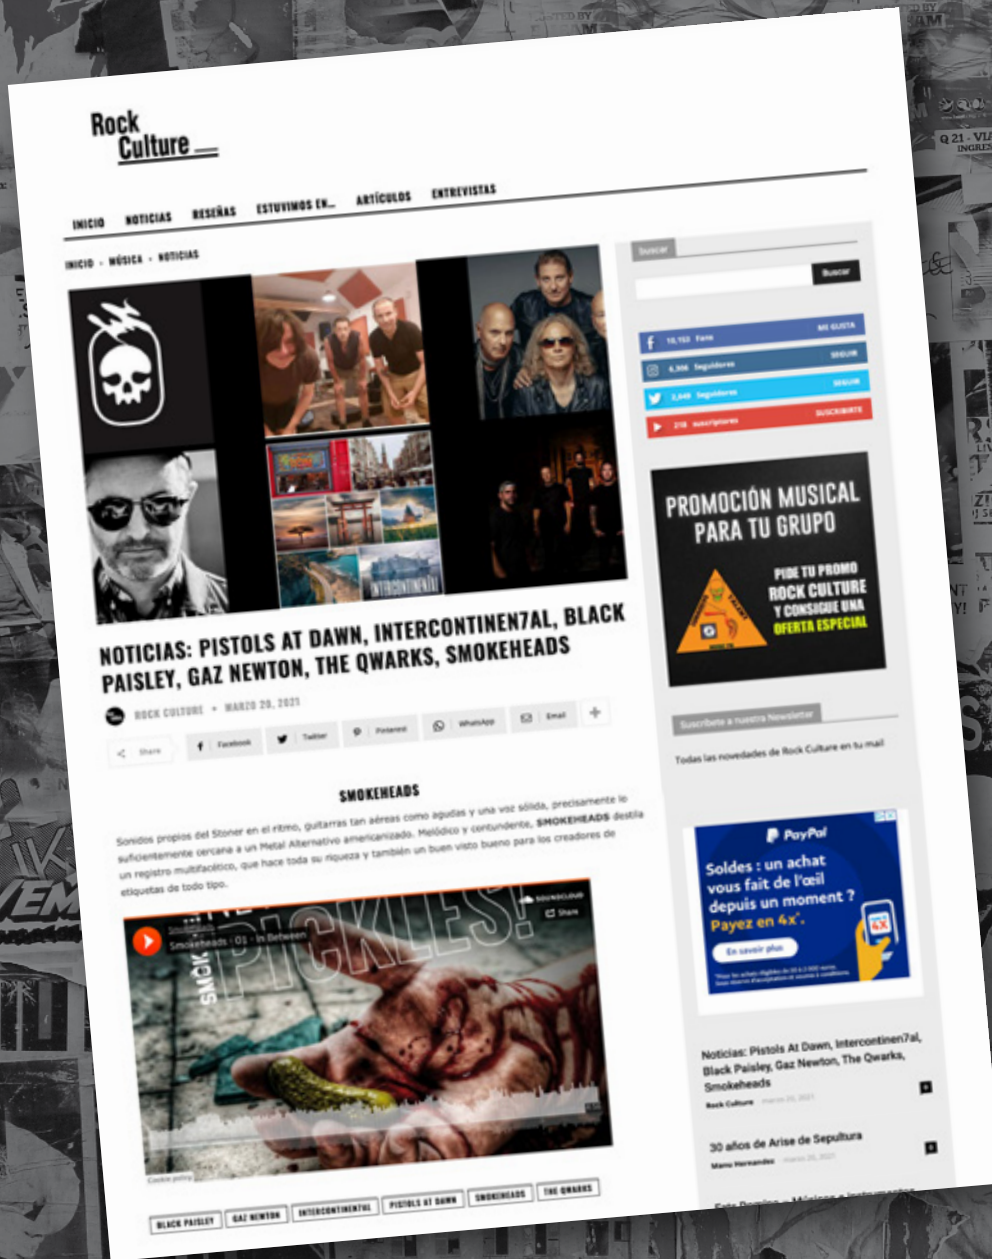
Rock Culture

INICIO NOTICIAS RESEÑAS ESTUVIMOS EN... ARTÍCULOS ENTREVISTAS

INICIO › MÚSICA › NOTICIAS

NOTICIAS: PISTOLS AT DAWN, INTERCONTINEN7AL, BLACK PAISLEY, GAZ NEWTON, THE QWARKS, SMOKEHEADS

ROCK CULTURE • MARZO 20, 2021

Share Facebook Twitter Pinterest WhatsApp Email +

SMOKEHEADS

Sonidos propios del Stoner en el ritmo, guitarras tan aéreas como agudas y una voz sólida, precisamente lo suficientemente cercana a un Metal Alternativo americanizado. Melódico y contundente, SMOKEHEADS destila un registro multifacético, que hace toda su riqueza y también un buen visto bueno para los creadores de etiquetas de todo tipo.

Smokeheads · 01 - In Between
SOUNDCLOUD
Share
PICKLES!
Cookie policy

BLACK PAISLEY GAZ NEWTON INTERCONTINENTAL PISTOLS AT DAWN SMOKEHEADS THE QWARKS

Buscar
Buscar

10,152 Fans ME GUSTA
6,906 Seguidores SEGUIR
2,649 Seguidores SEGUIR
218 suscriptores SUSCRIBIRTE

PROMOCIÓN MUSICAL PARA TU GRUPO
PIDE TU PROMO ROCK CULTURE Y CONSIGUE UNA OFERTA ESPECIAL

Suscríbete a nuestra Newsletter
Todas las novedades de Rock Culture en tu mail

PayPal
Soldes : un achat vous fait de l'œil depuis un moment ? Payez en 4X*.
En savoir plus
4X

Noticias: Pistols At Dawn, Intercontinen7al, Black Paisley, Gaz Newton, The Qwarks, Smokeheads
Rock Culture marzo 20, 2021

30 años de Arise de Sepultura
Manu Hernandez marzo 20, 2021